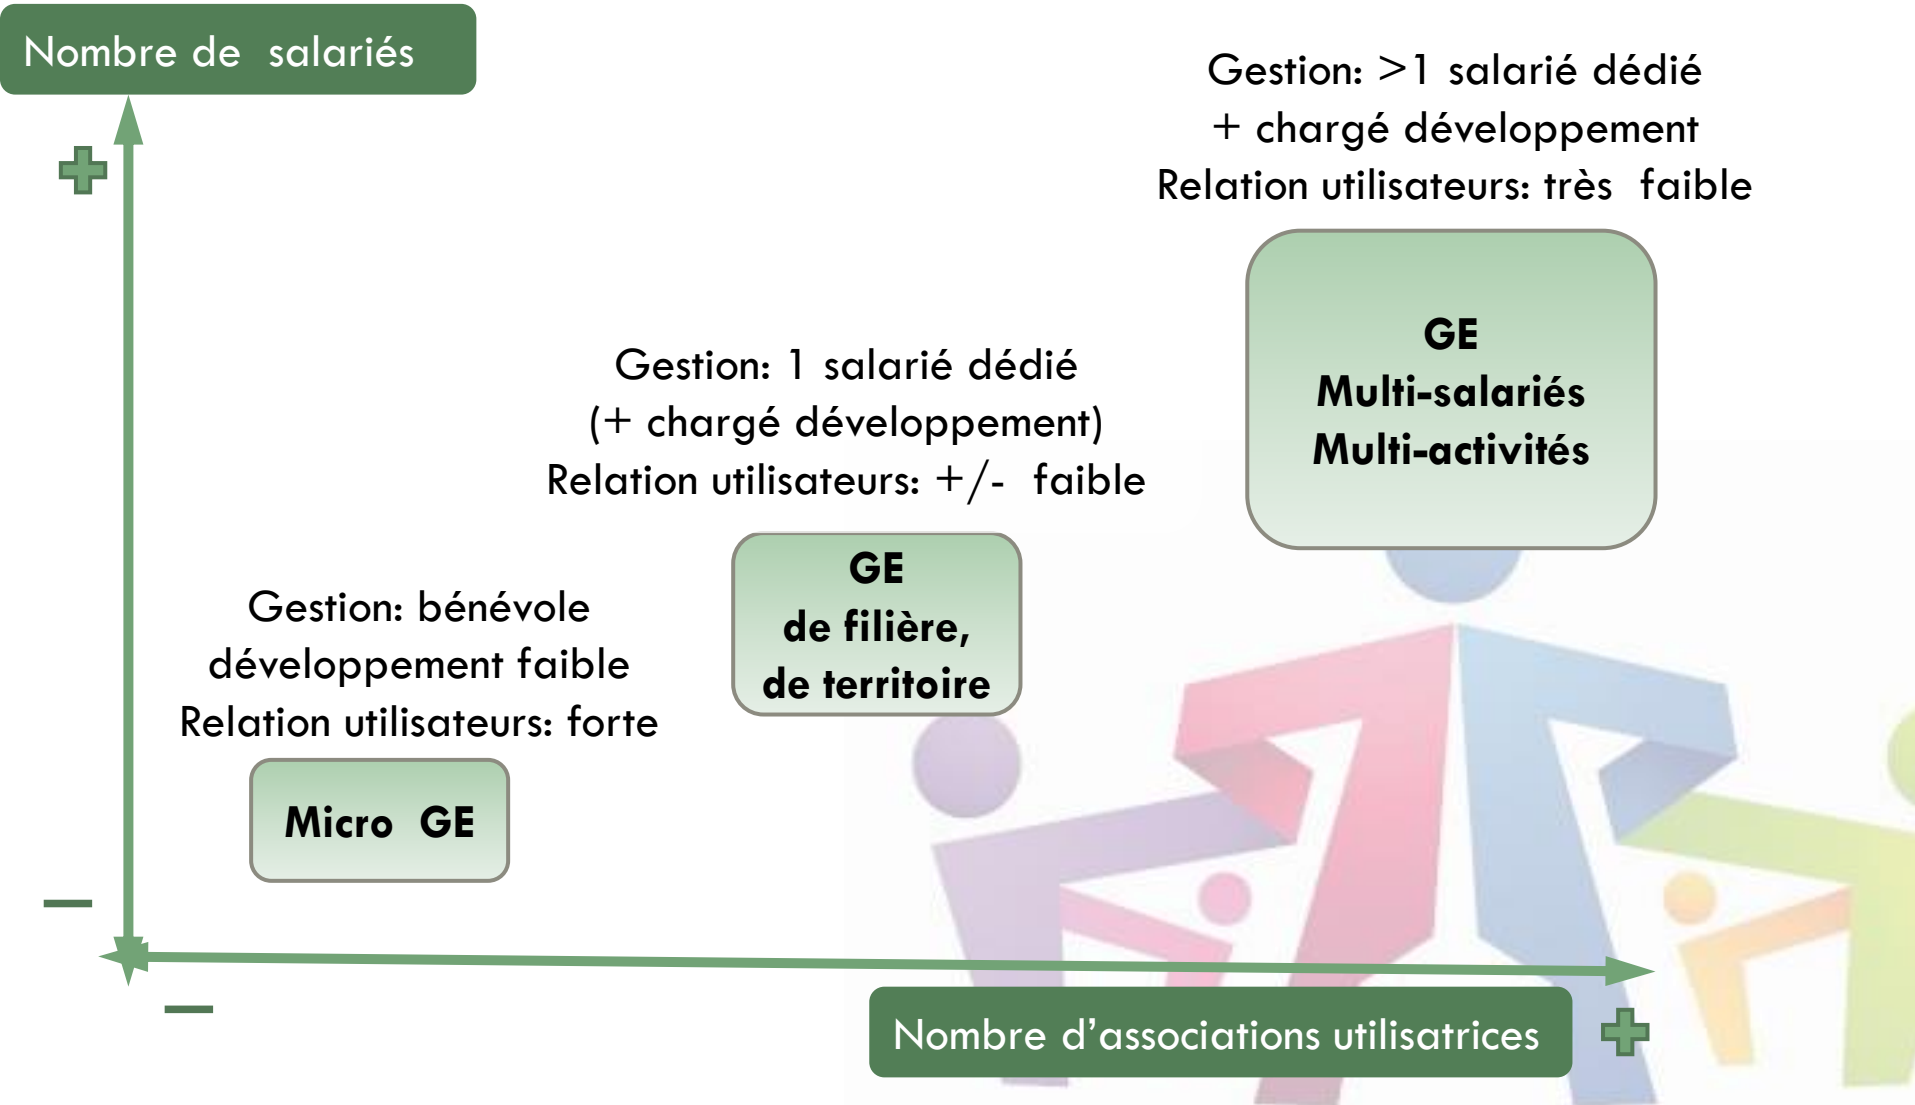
Nombre de salariés

+

Gestion: >1 salarié dédié
+ chargé développement
Relation utilisateurs: très faible

GE
Multi-salariés
Multi-activités

Gestion: 1 salarié dédié
(+ chargé développement)
Relation utilisateurs: +/- faible

GE
de filière,
de territoire

Gestion: bénévole
développement faible
Relation utilisateurs: forte

Micro GE

–

–

Nombre d'associations utilisatrices

+